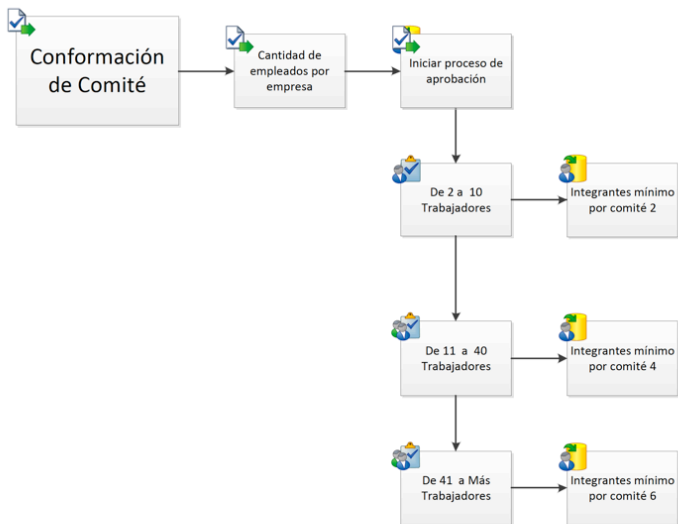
Conformación de Comité

Cantidad de empleados por empresa

Iniciar proceso de aprobación

De 2 a 10 Trabajadores

Integrantes mínimo por comité 2

De 11 a 40 Trabajadores

Integrantes mínimo por comité 4

De 41 a Más Trabajadores

Integrantes mínimo por comité 6